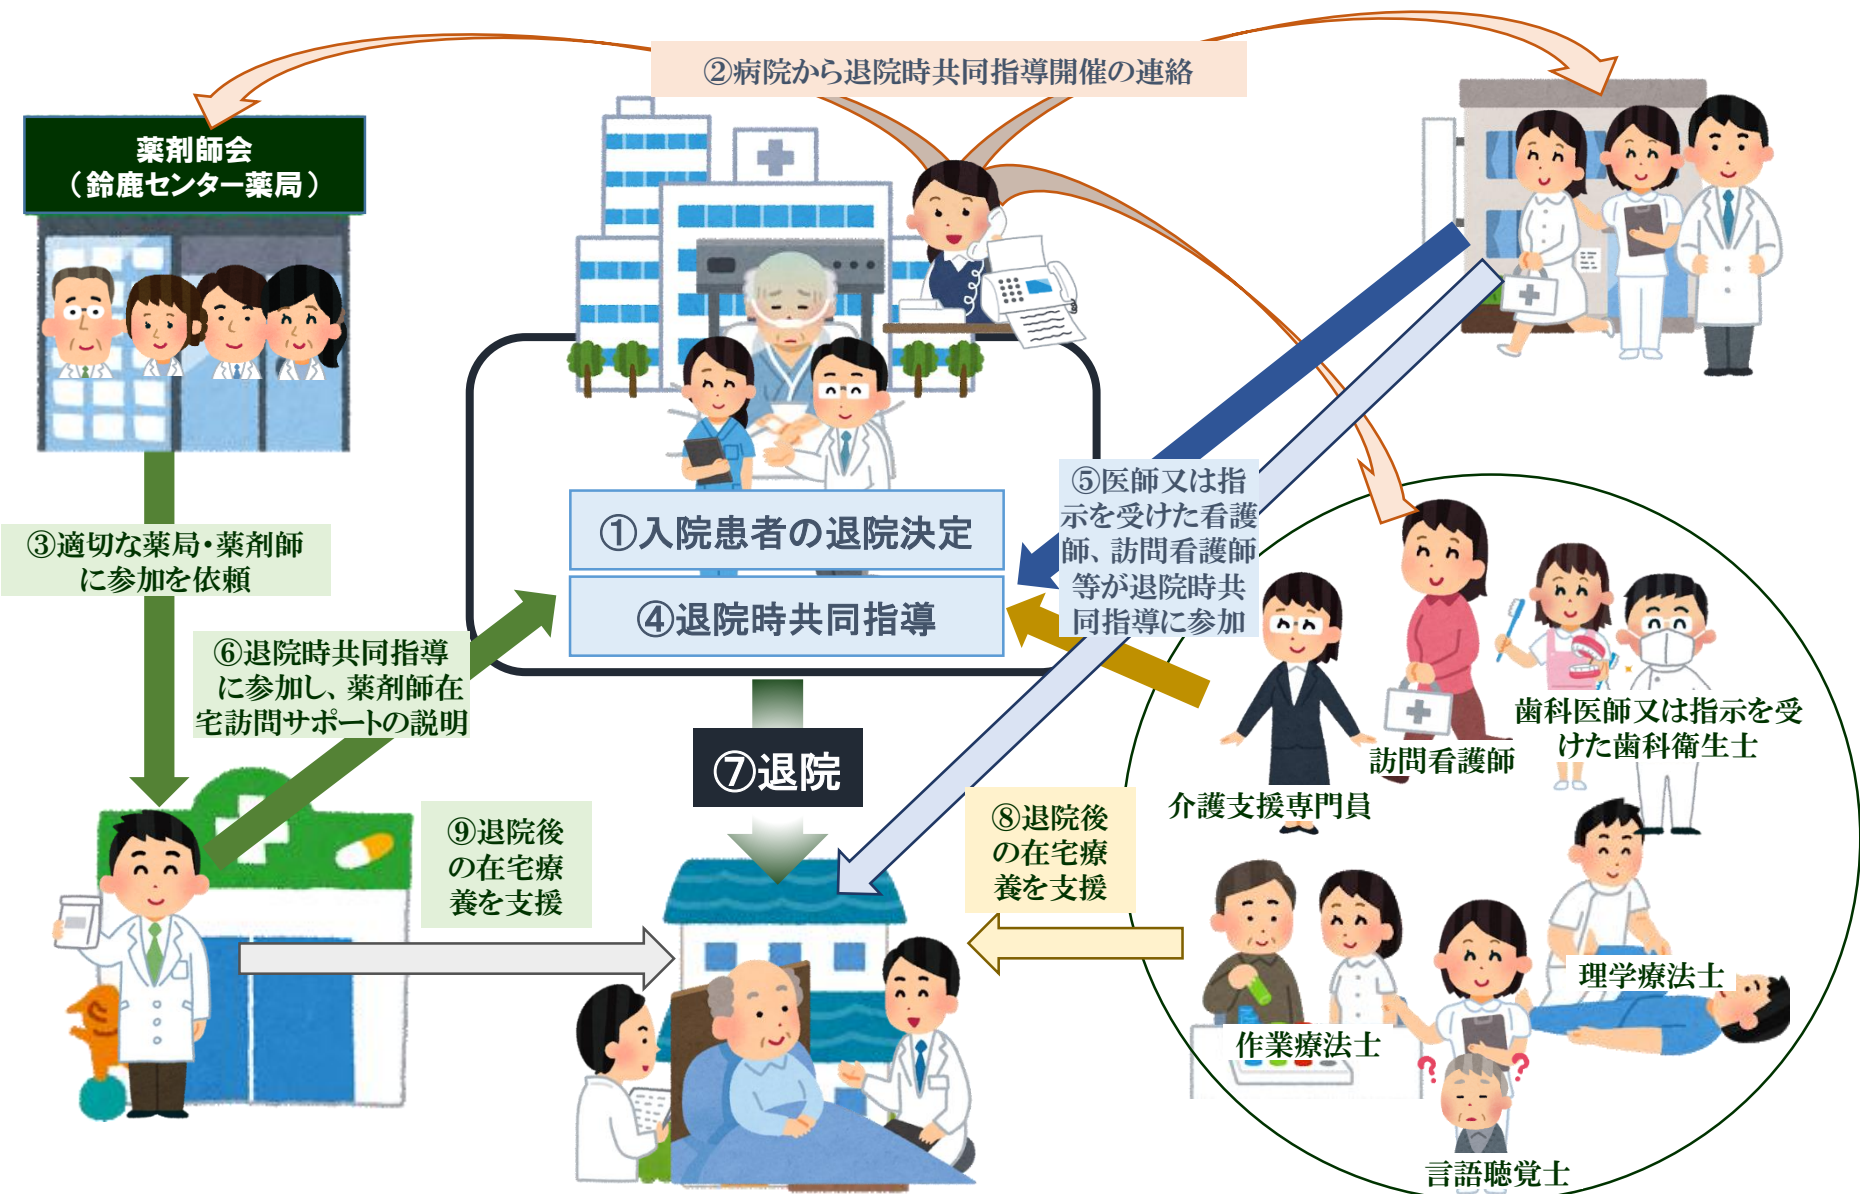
②病院から退院時共同指導開催の連絡

薬剤師会
（鈴鹿センター薬局）

③適切な薬局・薬剤師に参加を依頼

①入院患者の退院決定

④退院時共同指導

⑤医師又は指示を受けた看護師、訪問看護師等が退院時共同指導に参加

⑥退院時共同指導に参加し、薬剤師在宅訪問サポートの説明

⑦退院

⑨退院後の在宅療養を支援

⑧退院後の在宅療養を支援

訪問看護師

歯科医師又は指示を受けた歯科衛生士

介護支援専門員

理学療法士

作業療法士

言語聴覚士